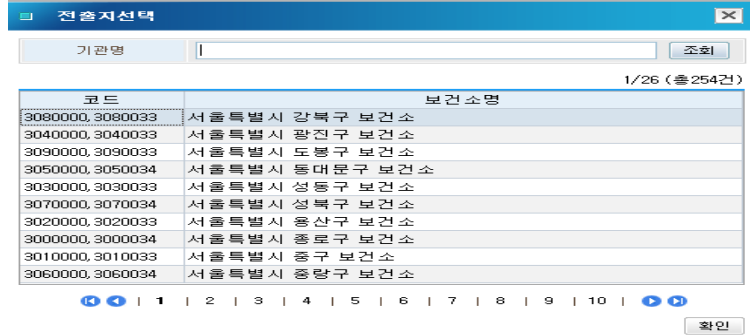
전출지선택

기관명 | 조회

1/26 (총254건)

| 코드 | 보건소명 |
|---|---|
| 3080000, 3080033 | 서울특별시 강북구 보건소 |
| 3040000, 3040033 | 서울특별시 광진구 보건소 |
| 3090000, 3090033 | 서울특별시 도봉구 보건소 |
| 3050000, 3050034 | 서울특별시 동대문구 보건소 |
| 3030000, 3030033 | 서울특별시 성동구 보건소 |
| 3070000, 3070034 | 서울특별시 성북구 보건소 |
| 3020000, 3020033 | 서울특별시 용산구 보건소 |
| 3000000, 3000034 | 서울특별시 종로구 보건소 |
| 3010000, 3010033 | 서울특별시 중구 보건소 |
| 3060000, 3060034 | 서울특별시 중랑구 보건소 |

1 | 2 | 3 | 4 | 5 | 6 | 7 | 8 | 9 | 10 |

확인